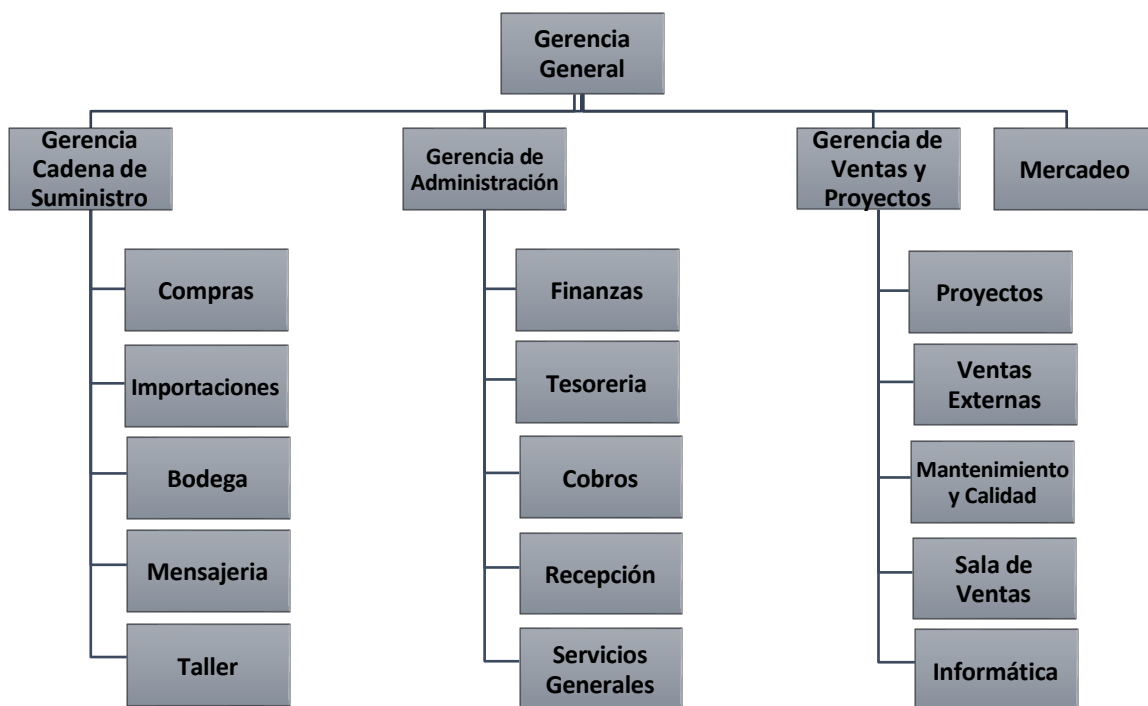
Gerencia General

Gerencia Cadena de Suministro

Compras

Importaciones

Bodega

Mensajeria

Taller

Gerencia de Administración

Finanzas

Tesoreria

Cobros

Recepción

Servicios Generales

Gerencia de Ventas y Proyectos

Proyectos

Ventas Externas

Mantenimiento y Calidad

Sala de Ventas

Informática

Mercadeo